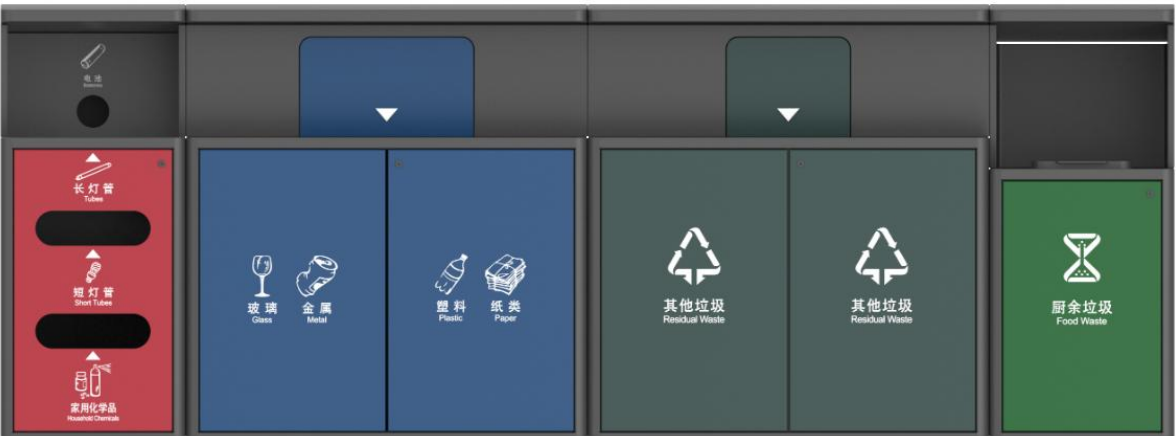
电池
Batteries

长灯管
Tubes

短灯管
Short Tubes

家用化学品
Household Chemicals

玻璃
Glass

金属
Metal

塑料
Plastic

纸类
Paper

其他垃圾
Residual Waste

其他垃圾
Residual Waste

厨余垃圾
Food Waste